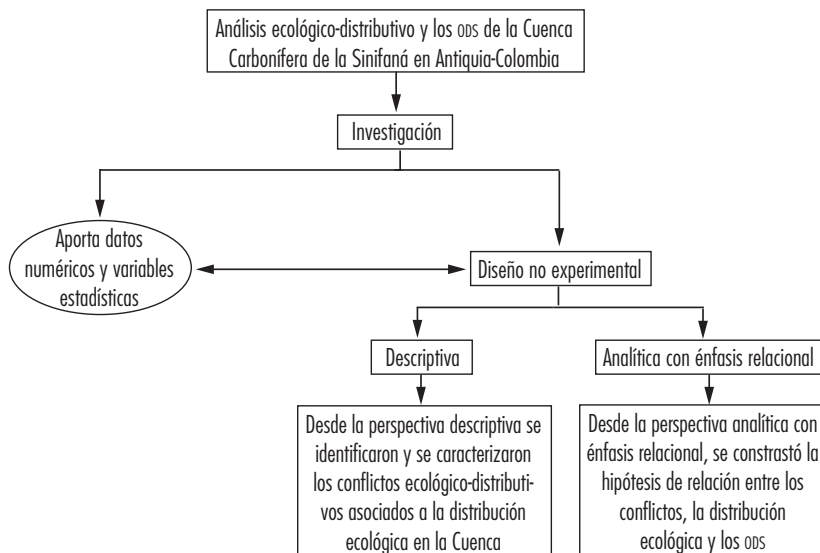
Análisis ecológico-distributivo y los ODS de la Cuenca Carbonífera de la Sinifaná en Antiquia-Colombia

Investigación

Aporta datos numéricos y variables estadísticas

Diseño no experimental

Descriptiva

Analítica con énfasis relacional

Desde la perspectiva descriptiva se identificaron y se caracterizaron los conflictos ecológico-distributivos asociados a la distribución ecológica en la Cuenca

Desde la perspectiva analítica con énfasis relacional, se constrastó la hipótesis de relación entre los conflictos, la distribución ecológica y los ODS